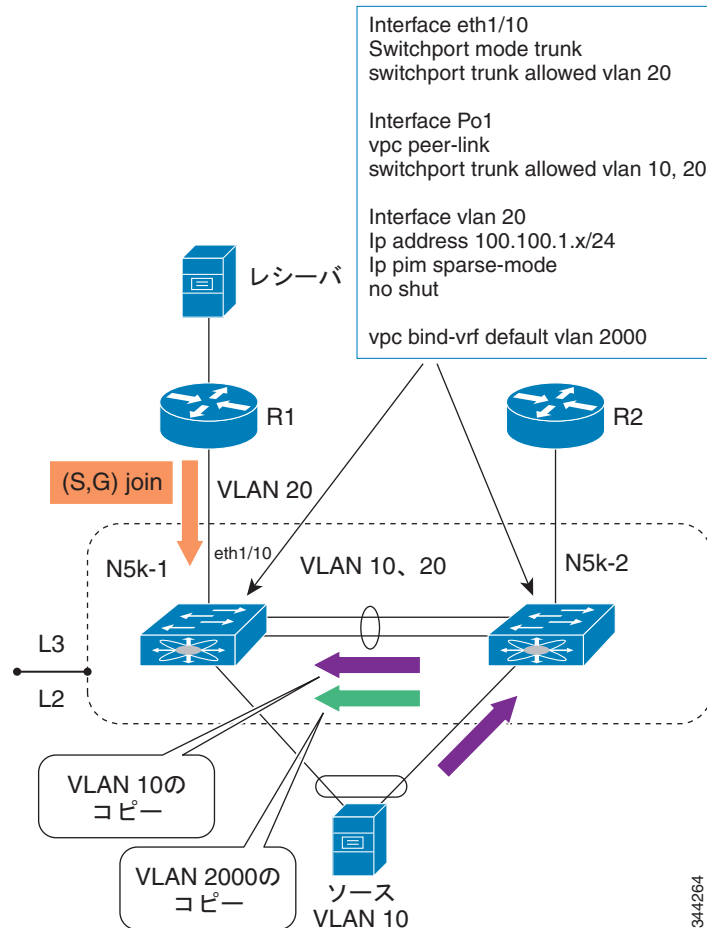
Interface eth1/10
Switchport mode trunk
switchport trunk allowed vlan 20

Interface Po1
vpc peer-link
switchport trunk allowed vlan 10, 20

Interface vlan 20
Ip address 100.100.1.x/24
Ip pim sparse-mode
no shut

vpc bind-vrf default vlan 2000

レシーバ

R1

R2

(S,G) join

VLAN 20

eth1/10

N5k-1

VLAN 10、20

N5k-2

L3

L2

VLAN 10の
コピー

VLAN 2000の
コピー

ソース
VLAN 10

344264